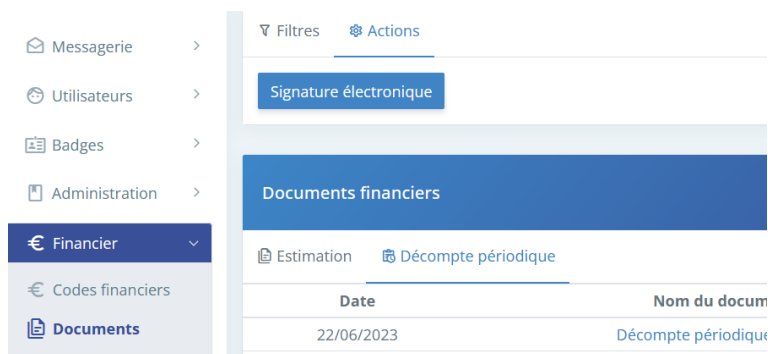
Messagerie

Utilisateurs

Badges

Administration

€ Financier

€ Codes financiers

Documents

Filtres

Actions

Signature électronique

Documents financiers

Estimation

Décompte périodique

| Date | Nom du docum |
|---|---|
| 22/06/2023 | Décompte périodique |